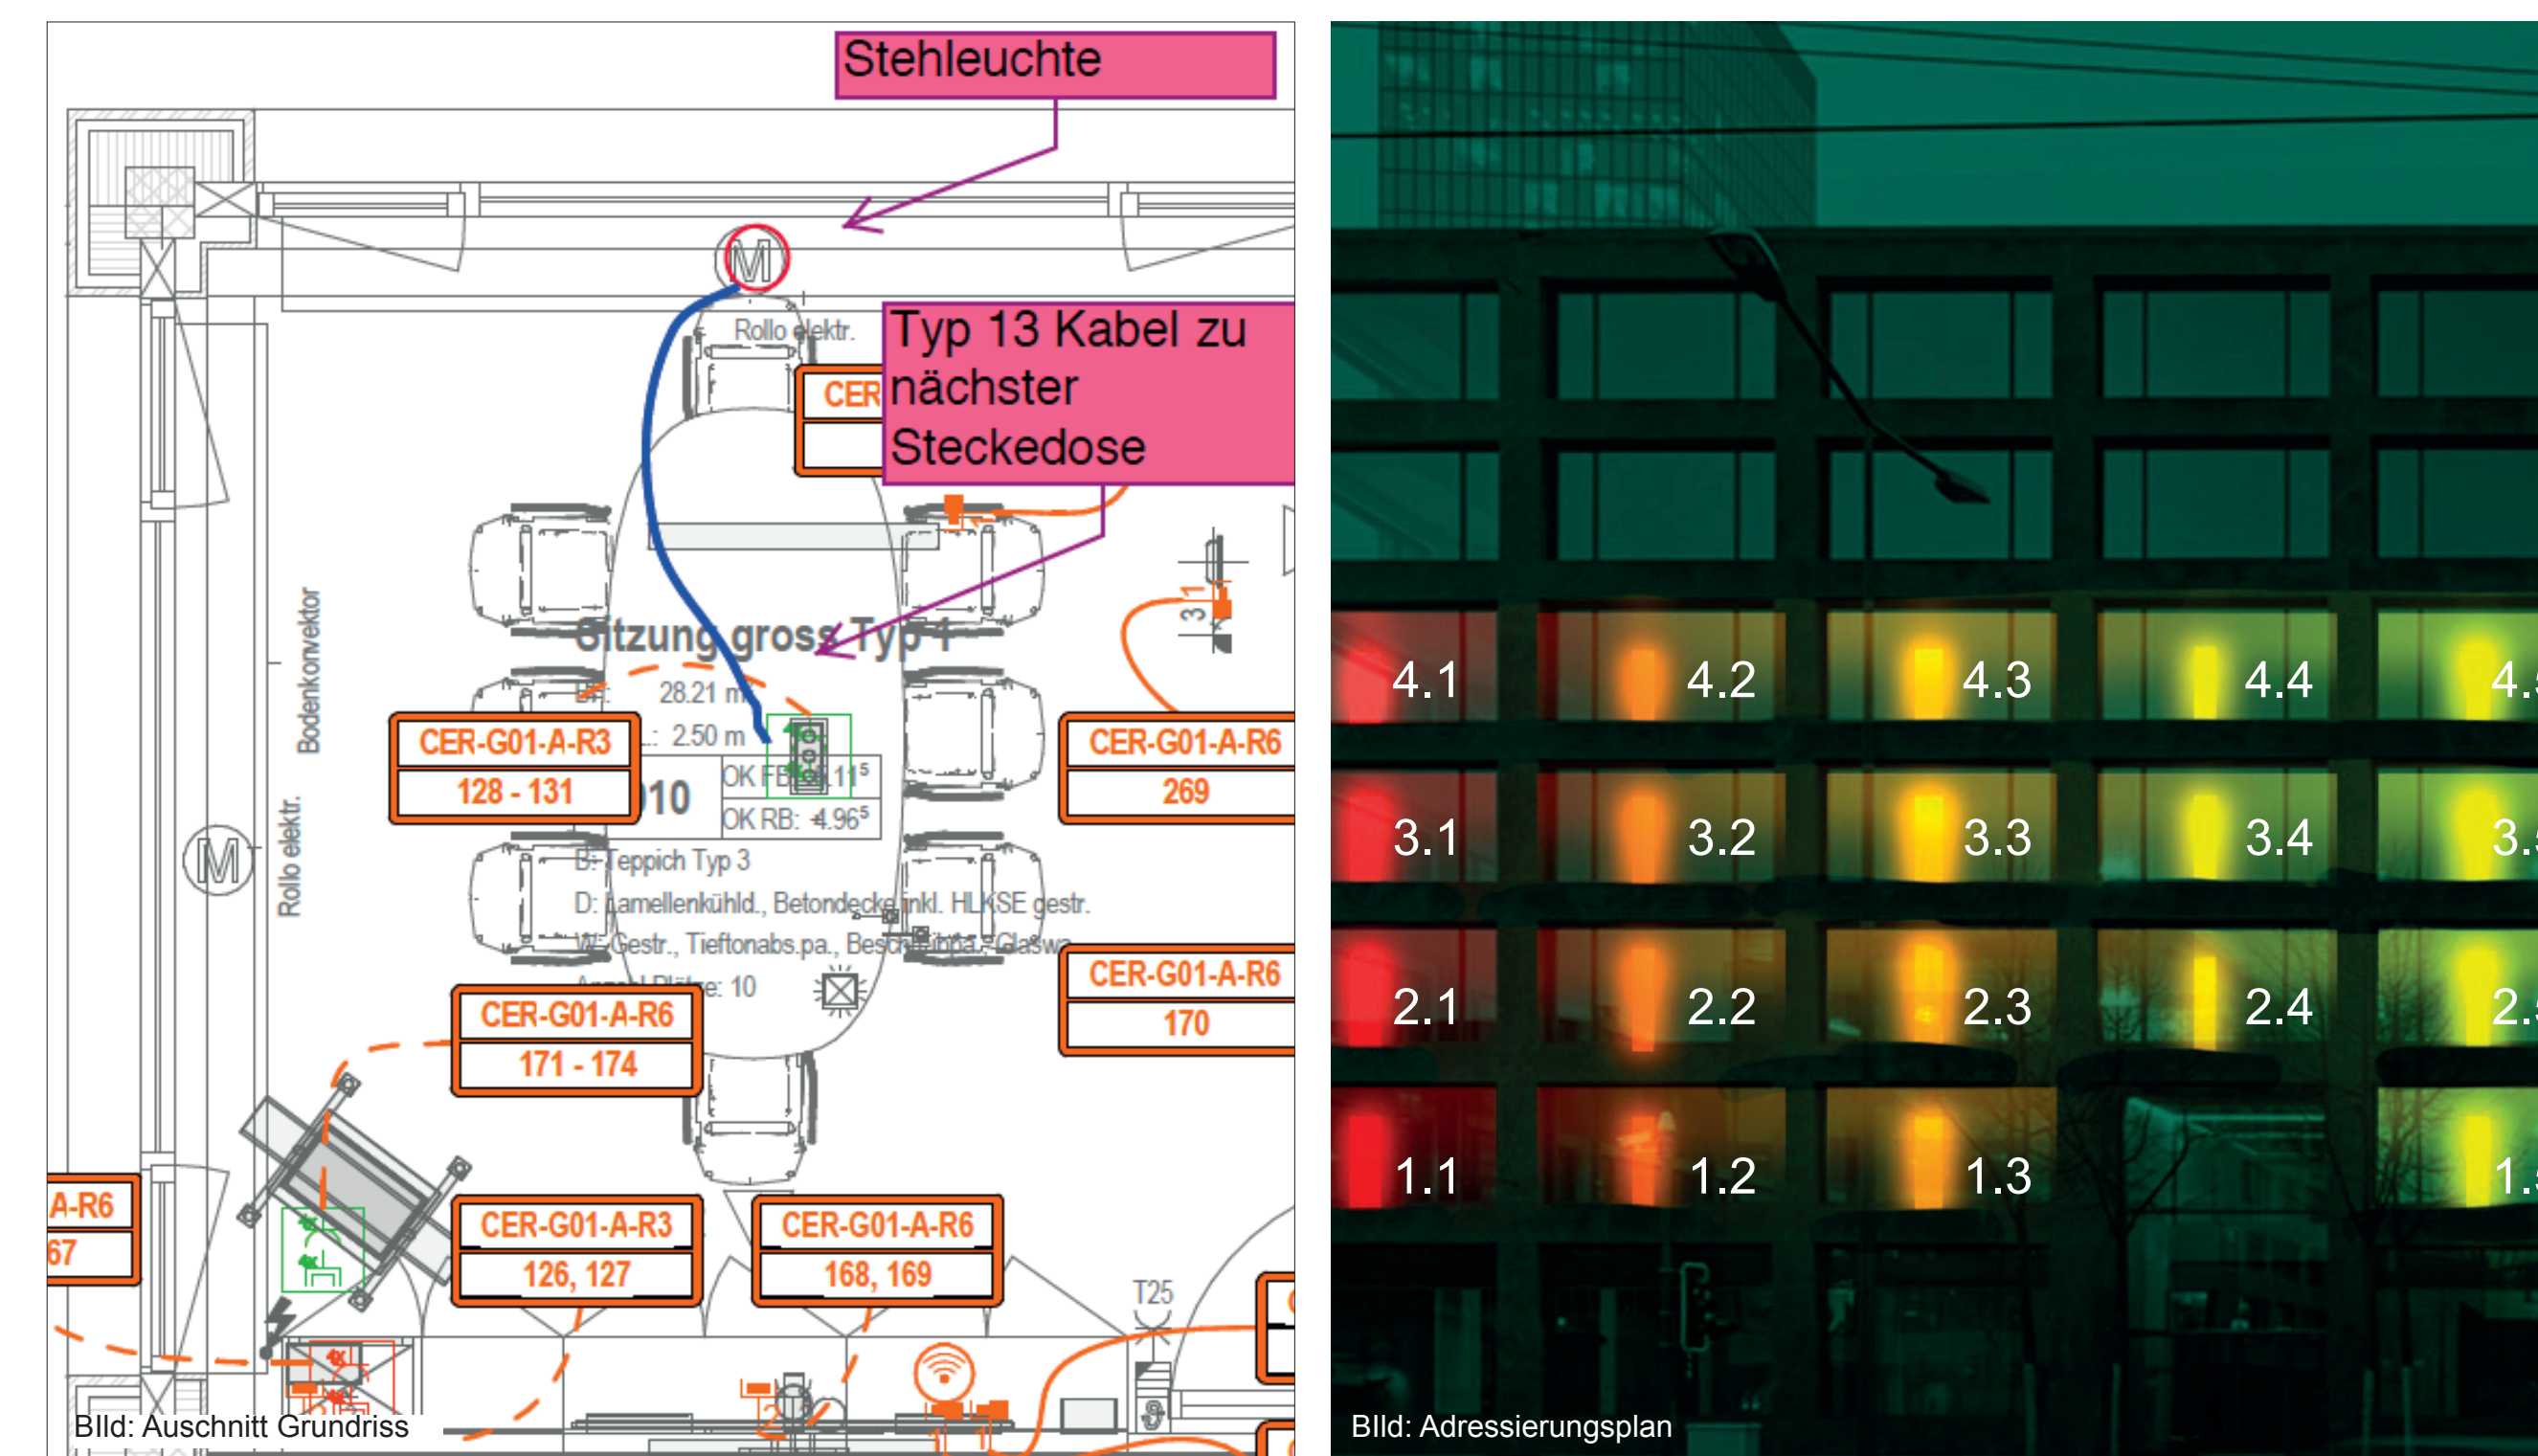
Stehleuchte

M

Rollo elektr.

CER

Typ 13 Kabel zu nächster Steckedose

Bodenkonvektor

Rollo elektr.

M

Sitzung gross Typ 1

B: 28.21 m

: 2.50 m

10

OK FB: 1.15

OK RB: 4.965

B: Teppich Typ 3

D: Lamellenkühld., Betondecke inkl. HLKSE gestr.

W: Gestr., Tieftonabs.pa., Beschattung, Glasw.

Anzahl Plätze: 10

CER-G01-A-R3
128 - 131

CER-G01-A-R6
269

CER-G01-A-R6
170

CER-G01-A-R6
171 - 174

A-R6
67

CER-G01-A-R3
126, 127

CER-G01-A-R6
168, 169

T25

BIld: Auschnitt Grundriss

4.1 4.2 4.3 4.4 4.

3.1 3.2 3.3 3.4 3.

2.1 2.2 2.3 2.4 2.

1.1 1.2 1.3 1.

BIld: Adressierungsplan